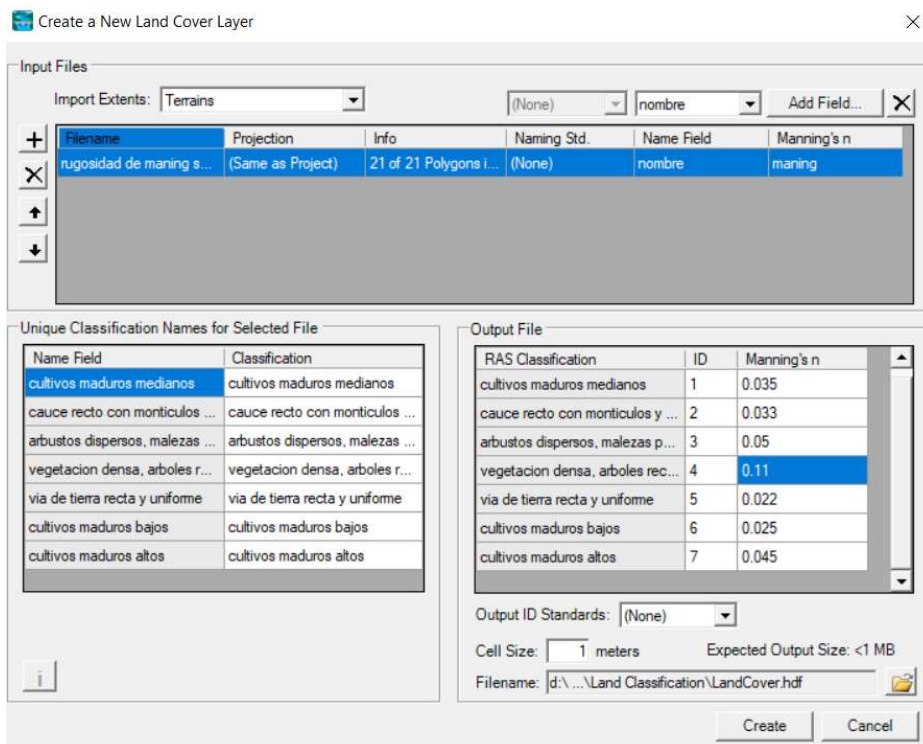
Create a New Land Cover Layer

Input Files

Import Extents: Terrains

(None) nombre Add Field...

| Filename | Projection | Info | Naming Std. | Name Field | Manning's n |
|---|---|---|---|---|---|
| rugosidad de maning s... | (Same as Project) | 21 of 21 Polygons i... | (None) | nombre | maning |

Unique Classification Names for Selected File

| Name Field | Classification |
|---|---|
| cultivos maduros medianos | cultivos maduros medianos |
| cauce recto con monticulos ... | cauce recto con monticulos ... |
| arbustos dispersos, malezas ... | arbustos dispersos, malezas ... |
| vegetacion densa, arboles r... | vegetacion densa, arboles r... |
| via de tierra recta y uniforme | via de tierra recta y uniforme |
| cultivos maduros bajos | cultivos maduros bajos |
| cultivos maduros altos | cultivos maduros altos |

Output File

| RAS Classification | ID | Manning's n |
|---|---|---|
| cultivos maduros medianos | 1 | 0.035 |
| cauce recto con monticulos y ... | 2 | 0.033 |
| arbustos dispersos, malezas p... | 3 | 0.05 |
| vegetacion densa, arboles rec... | 4 | 0.11 |
| via de tierra recta y uniforme | 5 | 0.022 |
| cultivos maduros bajos | 6 | 0.025 |
| cultivos maduros altos | 7 | 0.045 |

Output ID Standards: (None)

Cell Size: 1 meters

Expected Output Size: <1 MB

Filename: d:\ ...\Land Classification\LandCover.hdf

i

Create Cancel